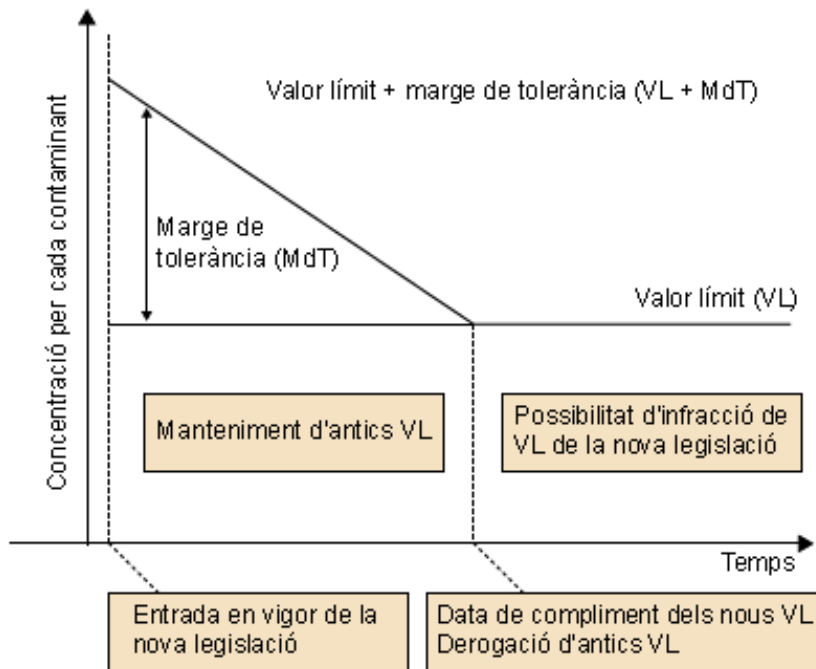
Concentració per cada contaminant

Valor límit + marge de tolerància (VL + MdT)

Marge de tolerància (MdT)

Valor límit (VL)

Manteniment d'antics VL

Possibilitat d'infracció de VL de la nova legislació

Temps

Entrada en vigor de la nova legislació

Data de compliment dels nous VL
Derogació d'antics VL